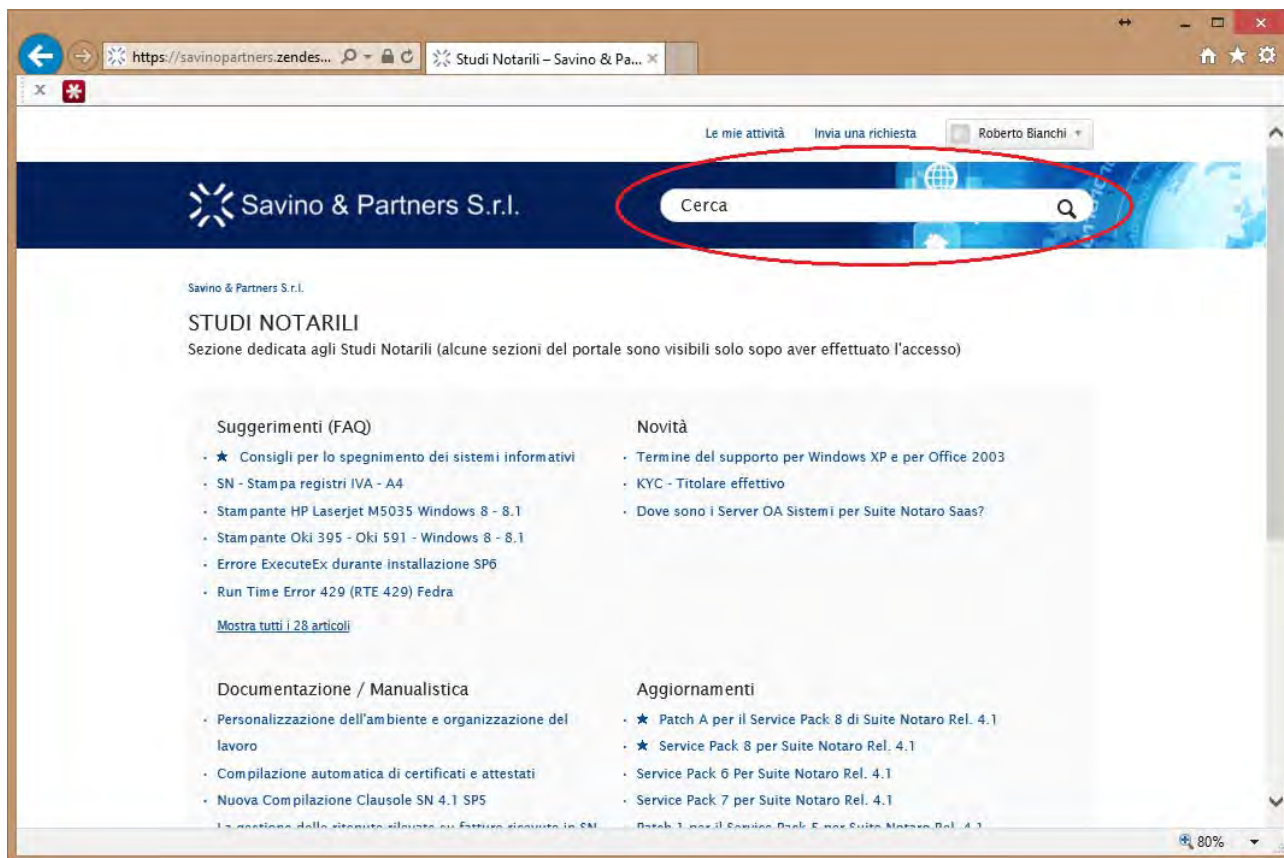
https://savinopartners.zendes... Studi Notarili – Savino & Pa... ×

Le mie attività Invia una richiesta Roberto Bianchi

Savino & Partners S.r.l.

Cerca

Savino & Partners S.r.l.

STUDI NOTARILI

Sezione dedicata agli Studi Notarili (alcune sezioni del portale sono visibili solo sopo aver effettuato l'accesso)

Suggerimenti (FAQ)

- ★ Consigli per lo spegnimento dei sistemi informativi
- SN - Stampa registri IVA - A4
- Stampante HP Laserjet M5035 Windows 8 - 8.1
- Stampante Oki 395 - Oki 591 - Windows 8 - 8.1
- Errore ExecuteEx durante installazione SP6
- Run Time Error 429 (RTE 429) Fedra

Mostra tutti i 28 articoli

Novità

- Termine del supporto per Windows XP e per Office 2003
- KYC - Titolare effettivo
- Dove sono i Server OA Sistemi per Suite Notaro Saas?

Documentazione / Manualistica

- Personalizzazione dell'ambiente e organizzazione del lavoro
- Compilazione automatica di certificati e attestati
- Nuova Compilazione Clausole SN 4.1 SP5
- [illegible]

Aggiornamenti

- ★ Patch A per il Service Pack 8 di Suite Notaro Rel. 4.1
- ★ Service Pack 8 per Suite Notaro Rel. 4.1
- Service Pack 6 Per Suite Notaro Rel. 4.1
- Service Pack 7 per Suite Notaro Rel. 4.1
- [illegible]

80%